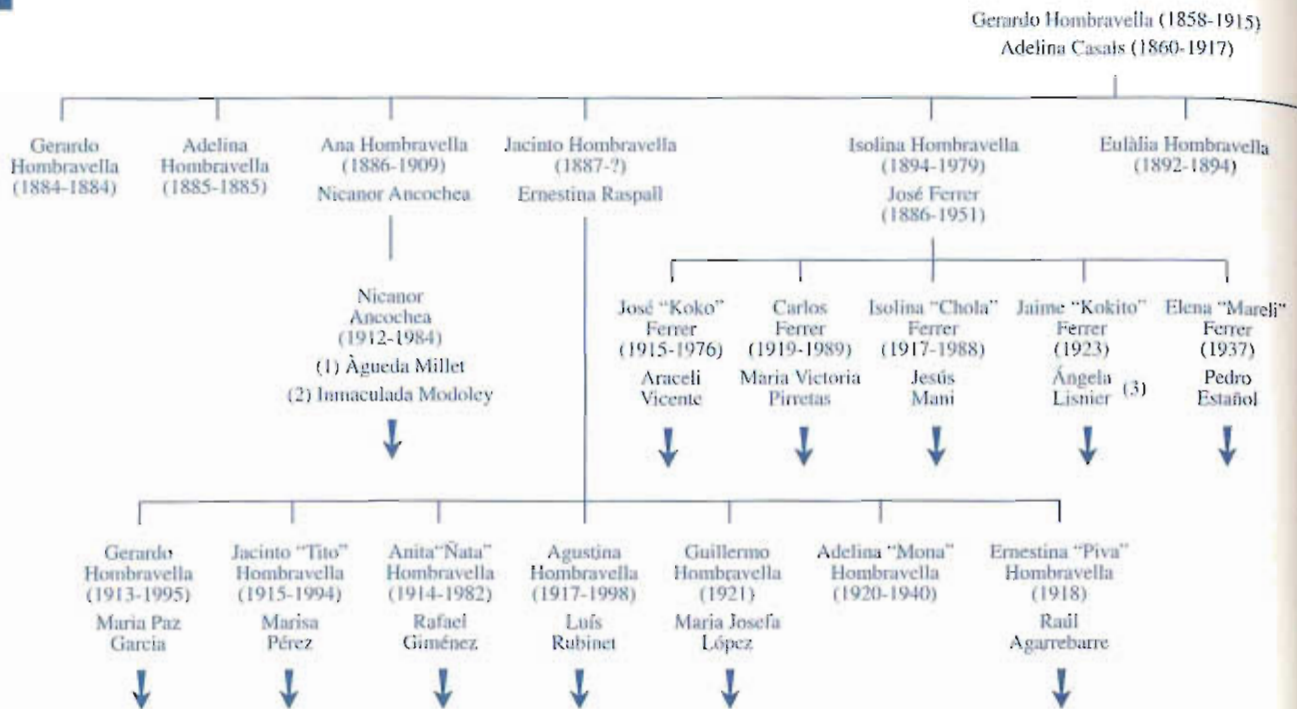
Gerardo Hombravella (1858-1915)
Adelina Casals (1860-1917)

Gerardo Hombravella (1884-1884)

Adelina Hombravella (1885-1885)

Ana Hombravella (1886-1909)
Nicanor Ancochea

Jacinto Hombravella (1887-?)
Ernestina Raspall

Isolina Hombravella (1894-1979)
José Ferrer (1886-1951)

Eulàlia Hombravella (1892-1894)

Nicanor Ancochea (1912-1984)
(1) Àgueda Millet
(2) Inmaculada Modoley

José "Koko" Ferrer (1915-1976)
Araceli Vicente

Carlos Ferrer (1919-1989)
Maria Victoria Pirretas

Isolina "Chola" Ferrer (1917-1988)
Jesús Mani

Jaime "Kokito" Ferrer (1923)
Ángela Lisnier (3)

Elena "Mareli" Ferrer (1937)
Pedro Estañol

Gerardo Hombravella (1913-1995)
Maria Paz Garcia

Jacinto "Tito" Hombravella (1915-1994)
Marisa Pérez

Anita"Ñata" Hombravella (1914-1982)
Rafael Giménez

Agustina Hombravella (1917-1998)
Luís Rubinet

Guillermo Hombravella (1921)
Maria Josefa López

Adelina "Mona" Hombravella (1920-1940)

Ernestina "Piva" Hombravella (1918)
Raúl Agarrebarre